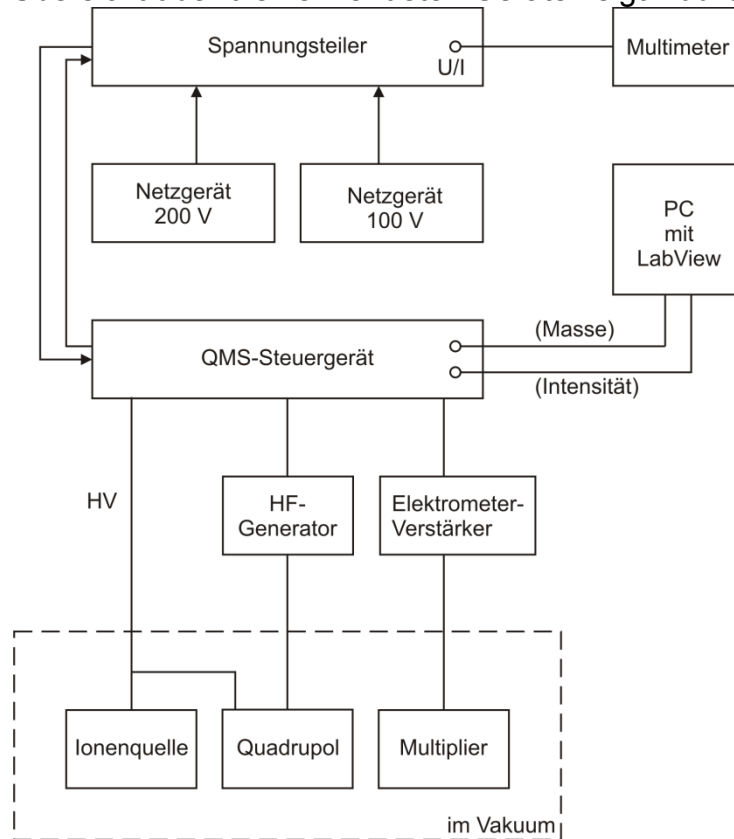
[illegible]

Spannungsteiler

U/I

Multimeter

Netzgerät 200 V

Netzgerät 100 V

PC mit LabView

(Masse)

QMS-Steuergerät

(Intensität)

HV

HF-Generator

Elektrometer-Verstärker

Ionenquelle

Quadrupol

Multiplier

im Vakuum